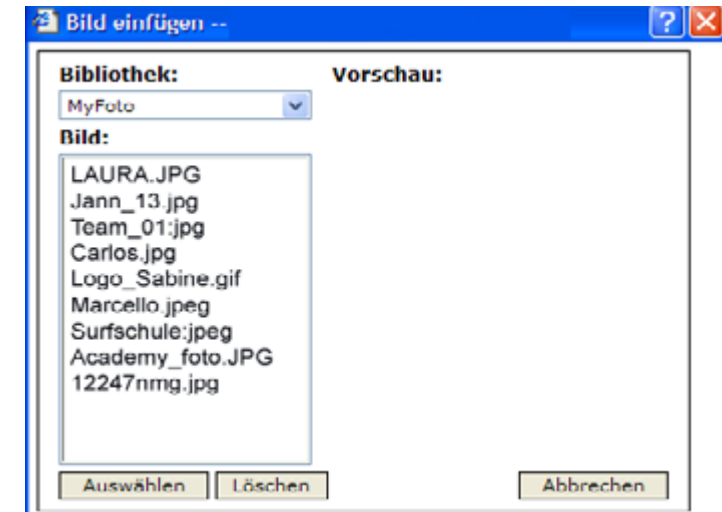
Bild einfügen --

Bibliothek:
MyFoto
Bild:
LAURA.JPG
Jann_13.jpg
Team_01:jpg
Carlos.jpg
Logo_Sabine.gif
Marcello.jpeg
Surfschule:jpeg
Academy_foto.JPG
12247nmg.jpg

Vorschau:

Auswählen
Löschen
Abbrechen